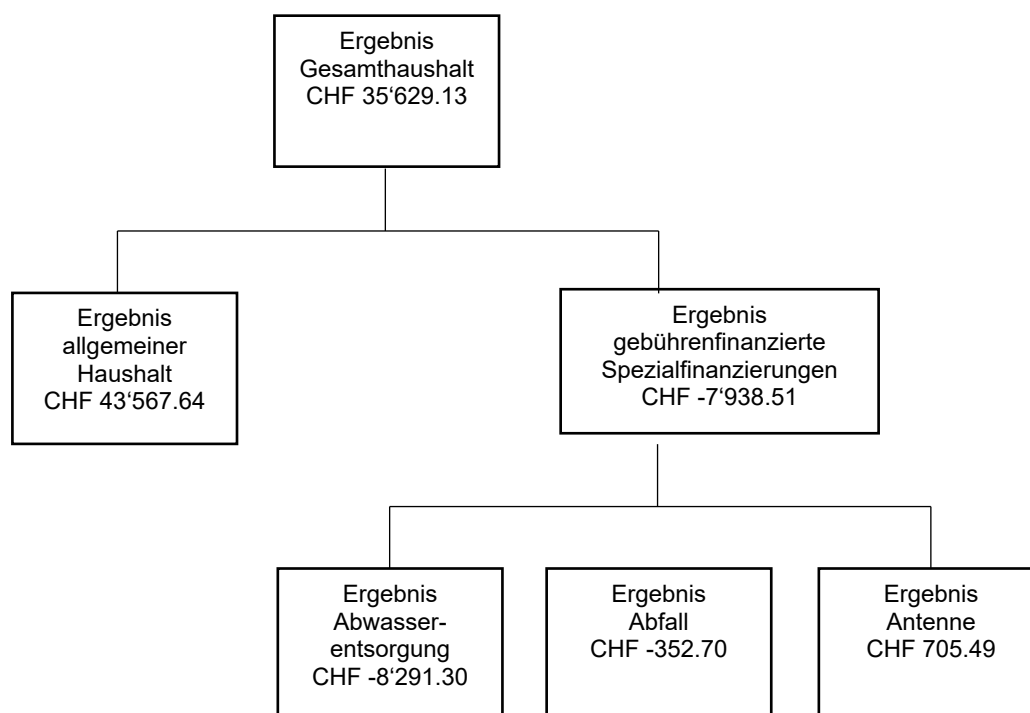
Ergebnis
Gesamthaushalt
CHF 35‘629.13

Ergebnis
allgemeiner
Haushalt
CHF 43‘567.64

Ergebnis
gebührenfinanzierte
Spezialfinanzierungen
CHF -7‘938.51

Ergebnis
Abwasserentsorgung
CHF -8‘291.30

Ergebnis
Abfall
CHF -352.70

Ergebnis
Antenne
CHF 705.49